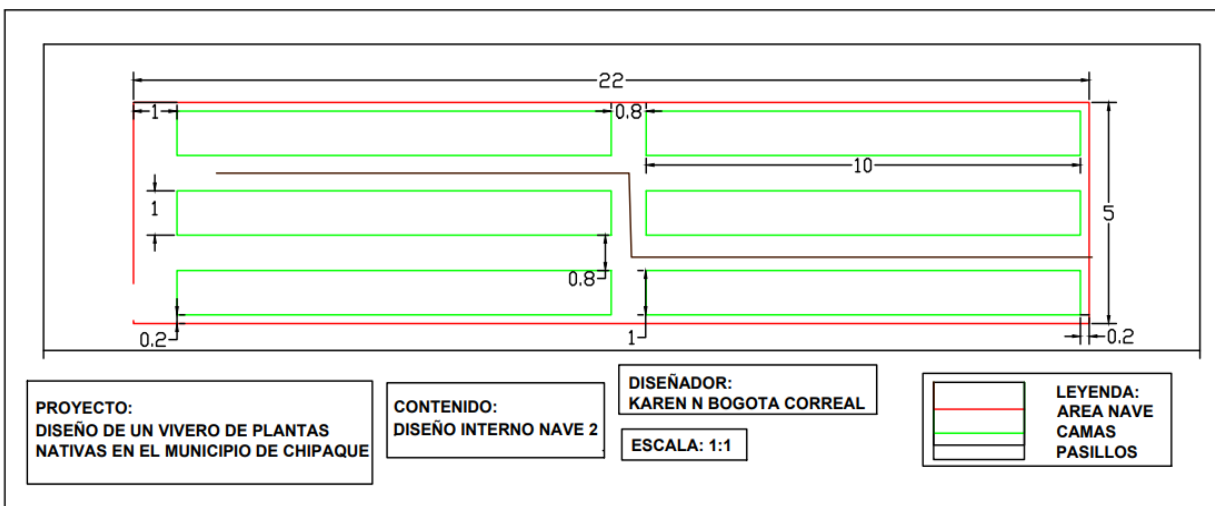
22
1
0.8
10
1
5
0.8
0.2
1
0.2

PROYECTO:
DISEÑO DE UN VIVERO DE PLANTAS NATIVAS EN EL MUNICIPIO DE CHIPAQUE

CONTENIDO:
DISEÑO INTERNO NAVE 2

DISEÑADOR:
KAREN N BOGOTA CORREAL

ESCALA: 1:1

LEYENDA:
AREA NAVE
CAMAS
PASILLOS